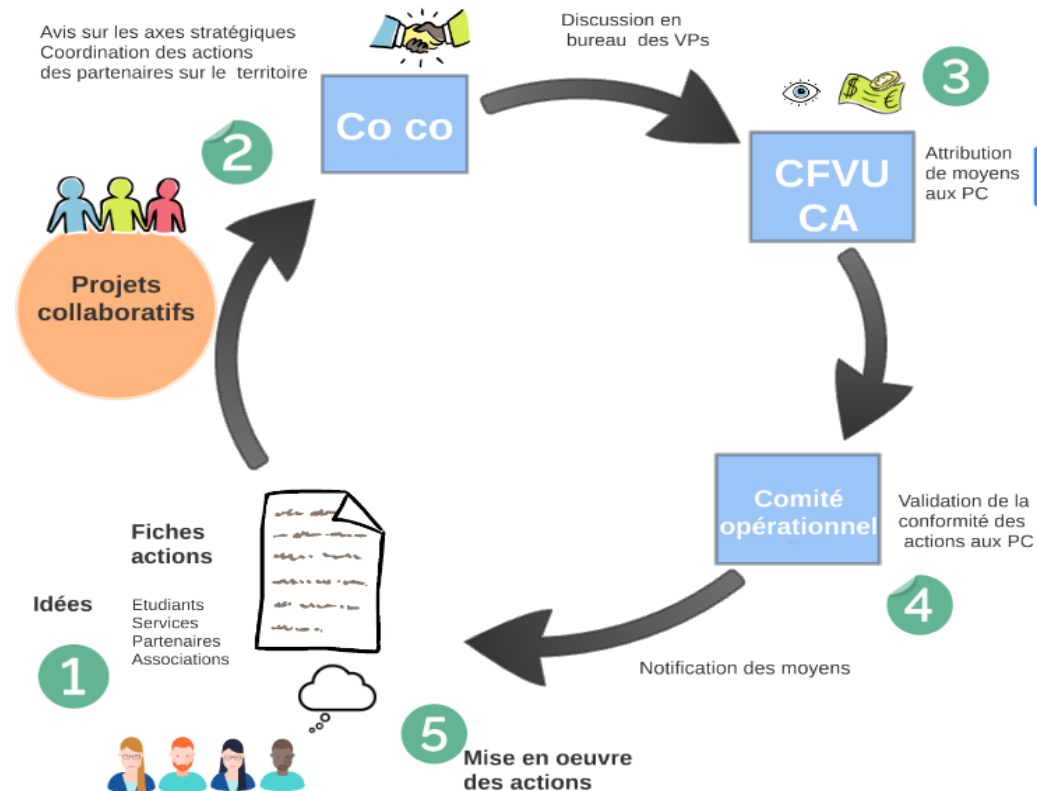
Avis sur les axes stratégiques
Coordination des actions
des partenaires sur le territoire

Co co

2

Discussion en
bureau des VPs

3

CFVU
CA

Attribution
de moyens
aux PC

Projets
collaboratifs

Comité
opérationnel

Validation de la
conformité des
actions aux PC

4

Notification des moyens

Fiches
actions

Idées

Etudiants
Services
Partenaires
Associations

1

5

Mise en oeuvre
des actions